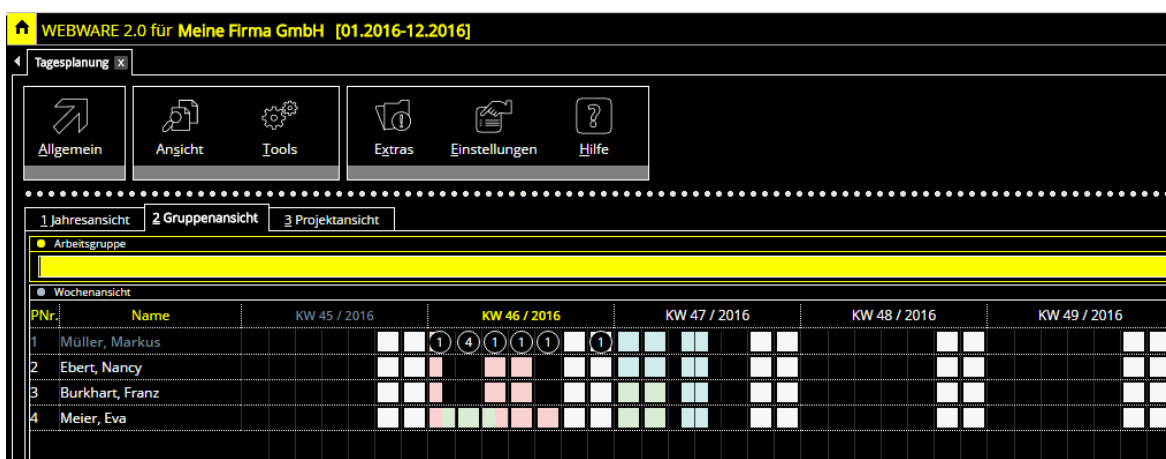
WEBWARE 2.0 für Meine Firma GmbH [01.2016-12.2016]

Tagesplanung X

Allgemein
Ansicht
Tools
Extras
Einstellungen
Hilfe

1 Jahresansicht
2 Gruppenansicht
3 Projektansicht

Arbeitsgruppe

Wochenansicht

| PNr. | Name | KW 45 / 2016 | KW 46 / 2016 | KW 47 / 2016 | KW 48 / 2016 | KW 49 / 2016 |
|---|---|---|---|---|---|---|
| 1 | Müller, Markus | | 1 4 1 1 1 1 | | | |
| 2 | Ebert, Nancy | | | | | |
| 3 | Burkhart, Franz | | | | | |
| 4 | Meier, Eva | | | | | |